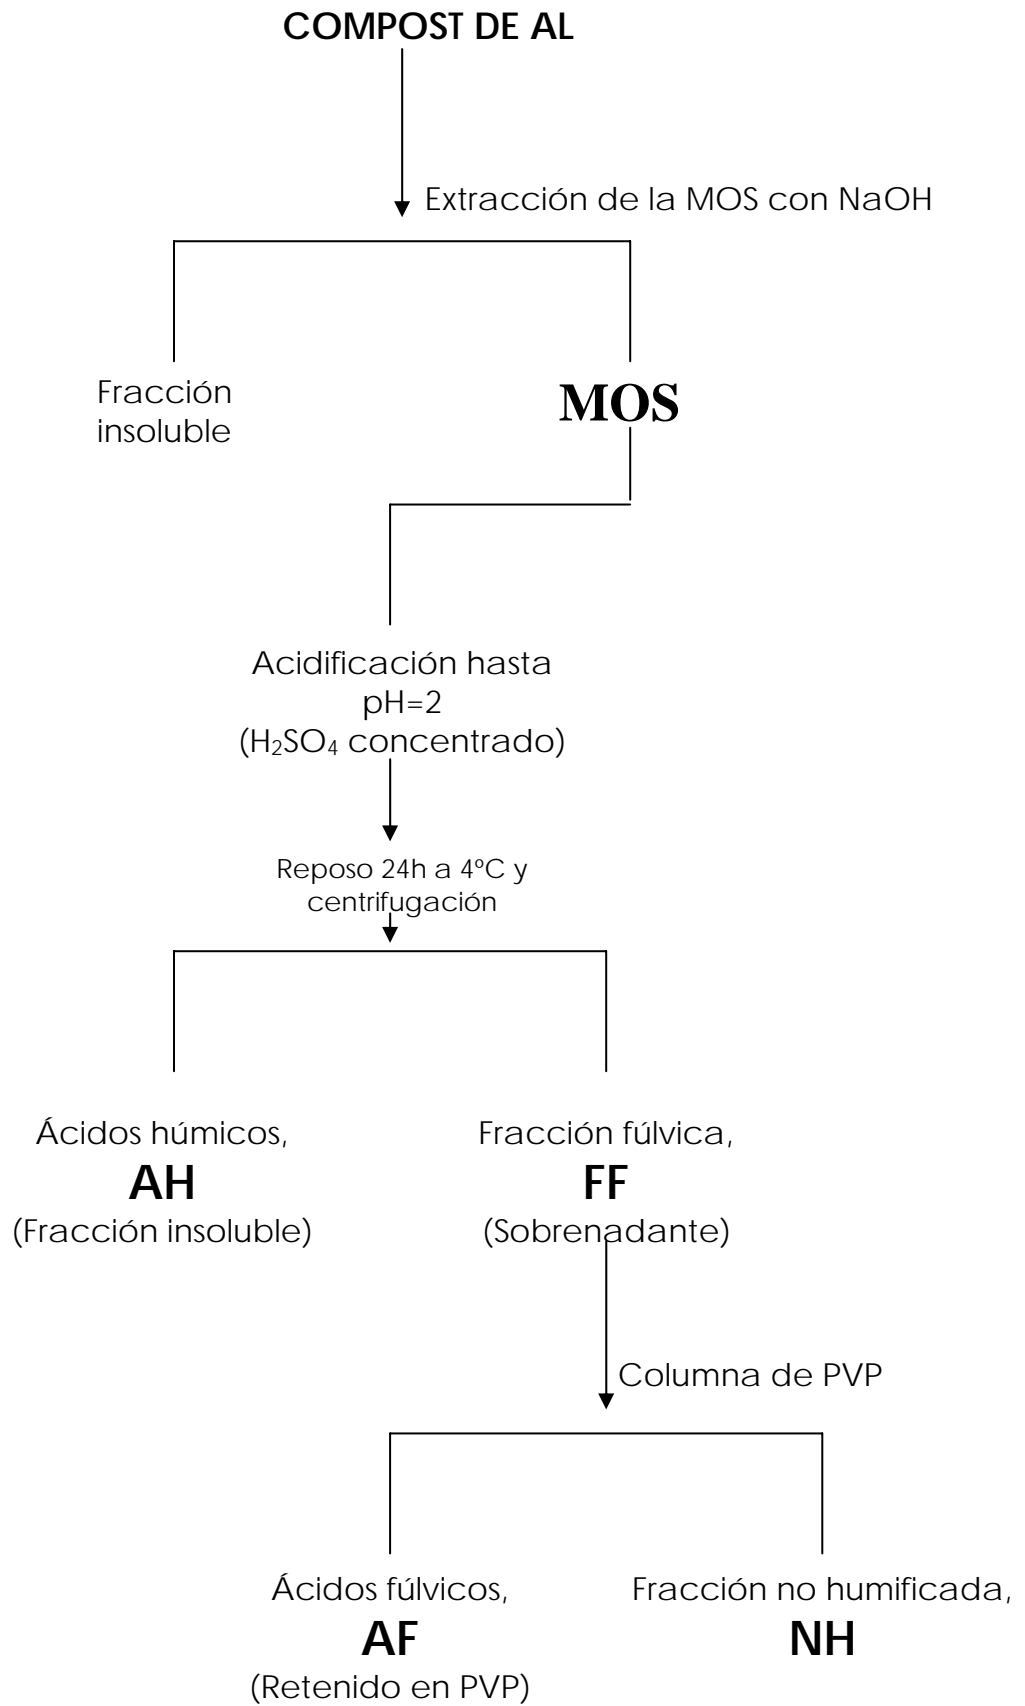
COMPOST DE AL

Extracción de la MOS con NaOH

Fracción insoluble

MOS

Acidificación hasta pH=2 ($H_2SO_4$ concentrado)

Reposo 24h a 4ºC y centrifugación

Ácidos húmicos,
AH
(Fracción insoluble)

Fracción fúlvica,
FF
(Sobrenadante)

Columna de PVP

Ácidos fúlvicos,
AF
(Retenido en PVP)

Fracción no humificada,
NH